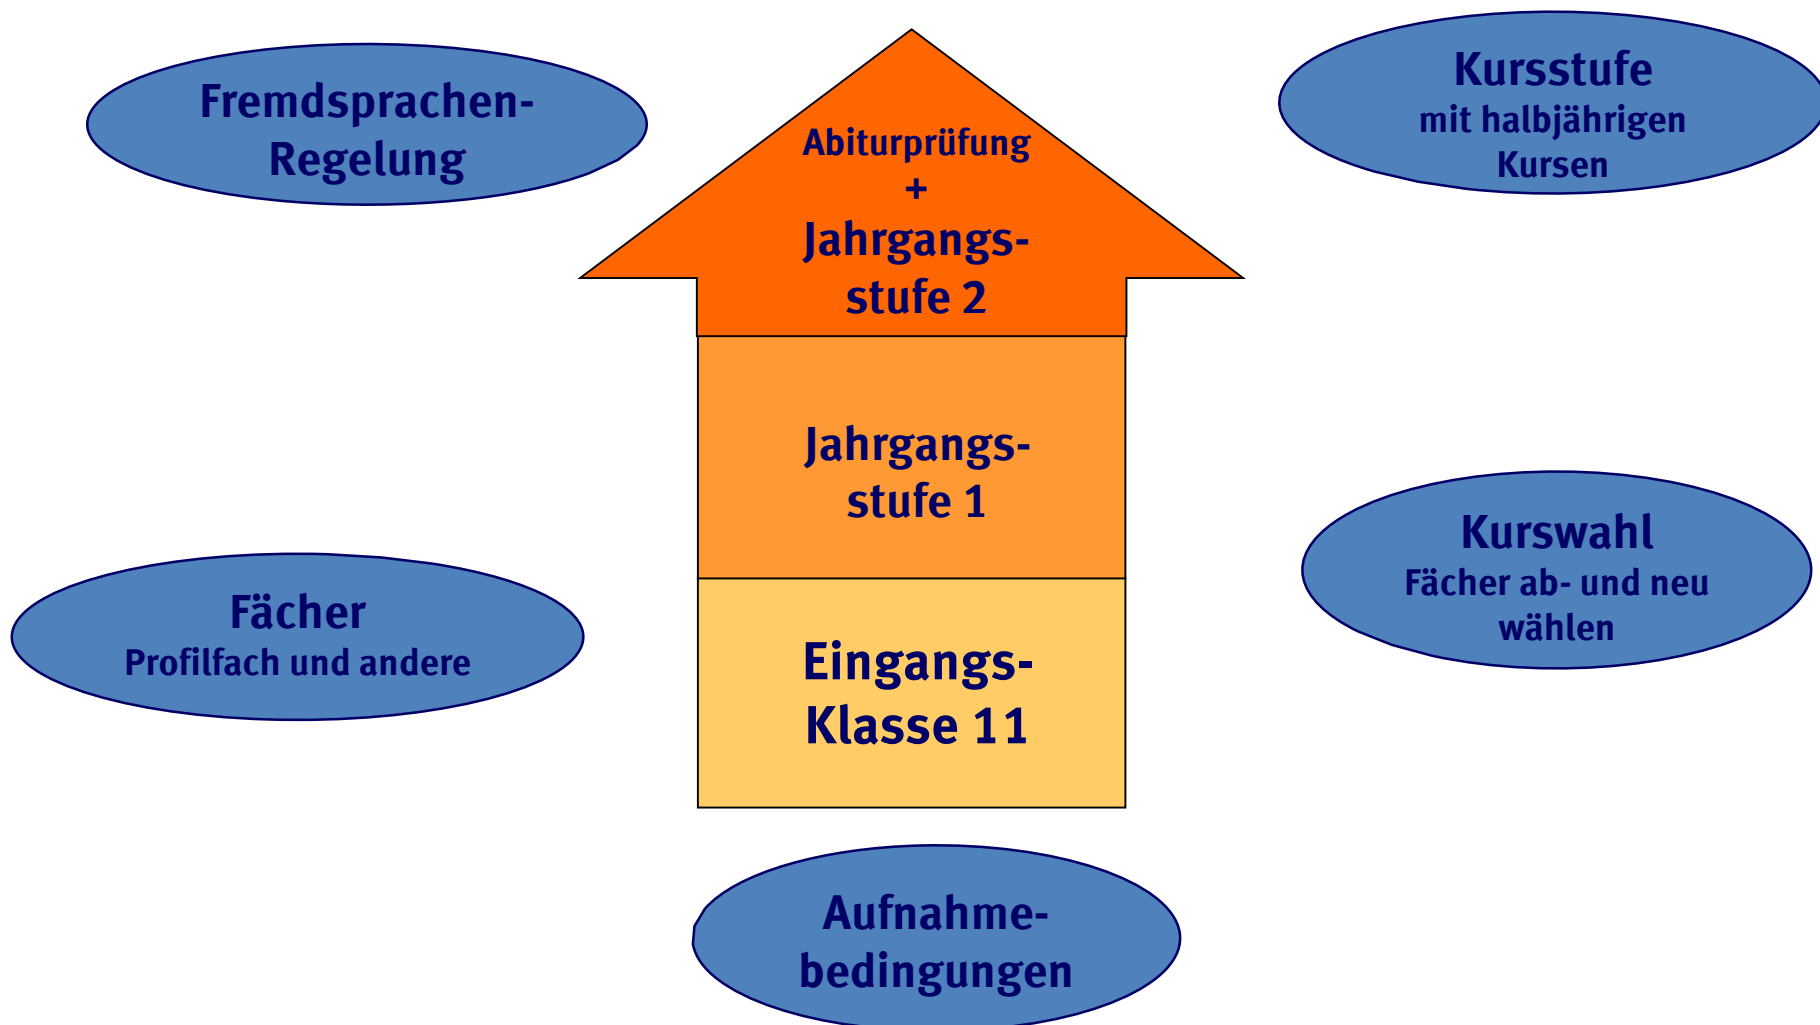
Fremdsprachen-Regelung

Abiturprüfung
+
Jahrgangsstufe 2

Kursstufe
mit halbjährigen Kursen

Jahrgangsstufe 1

Kurswahl
Fächer ab- und neu wählen

Fächer
Profilfach und andere

Eingangs-Klasse 11

Aufnahmebedingungen